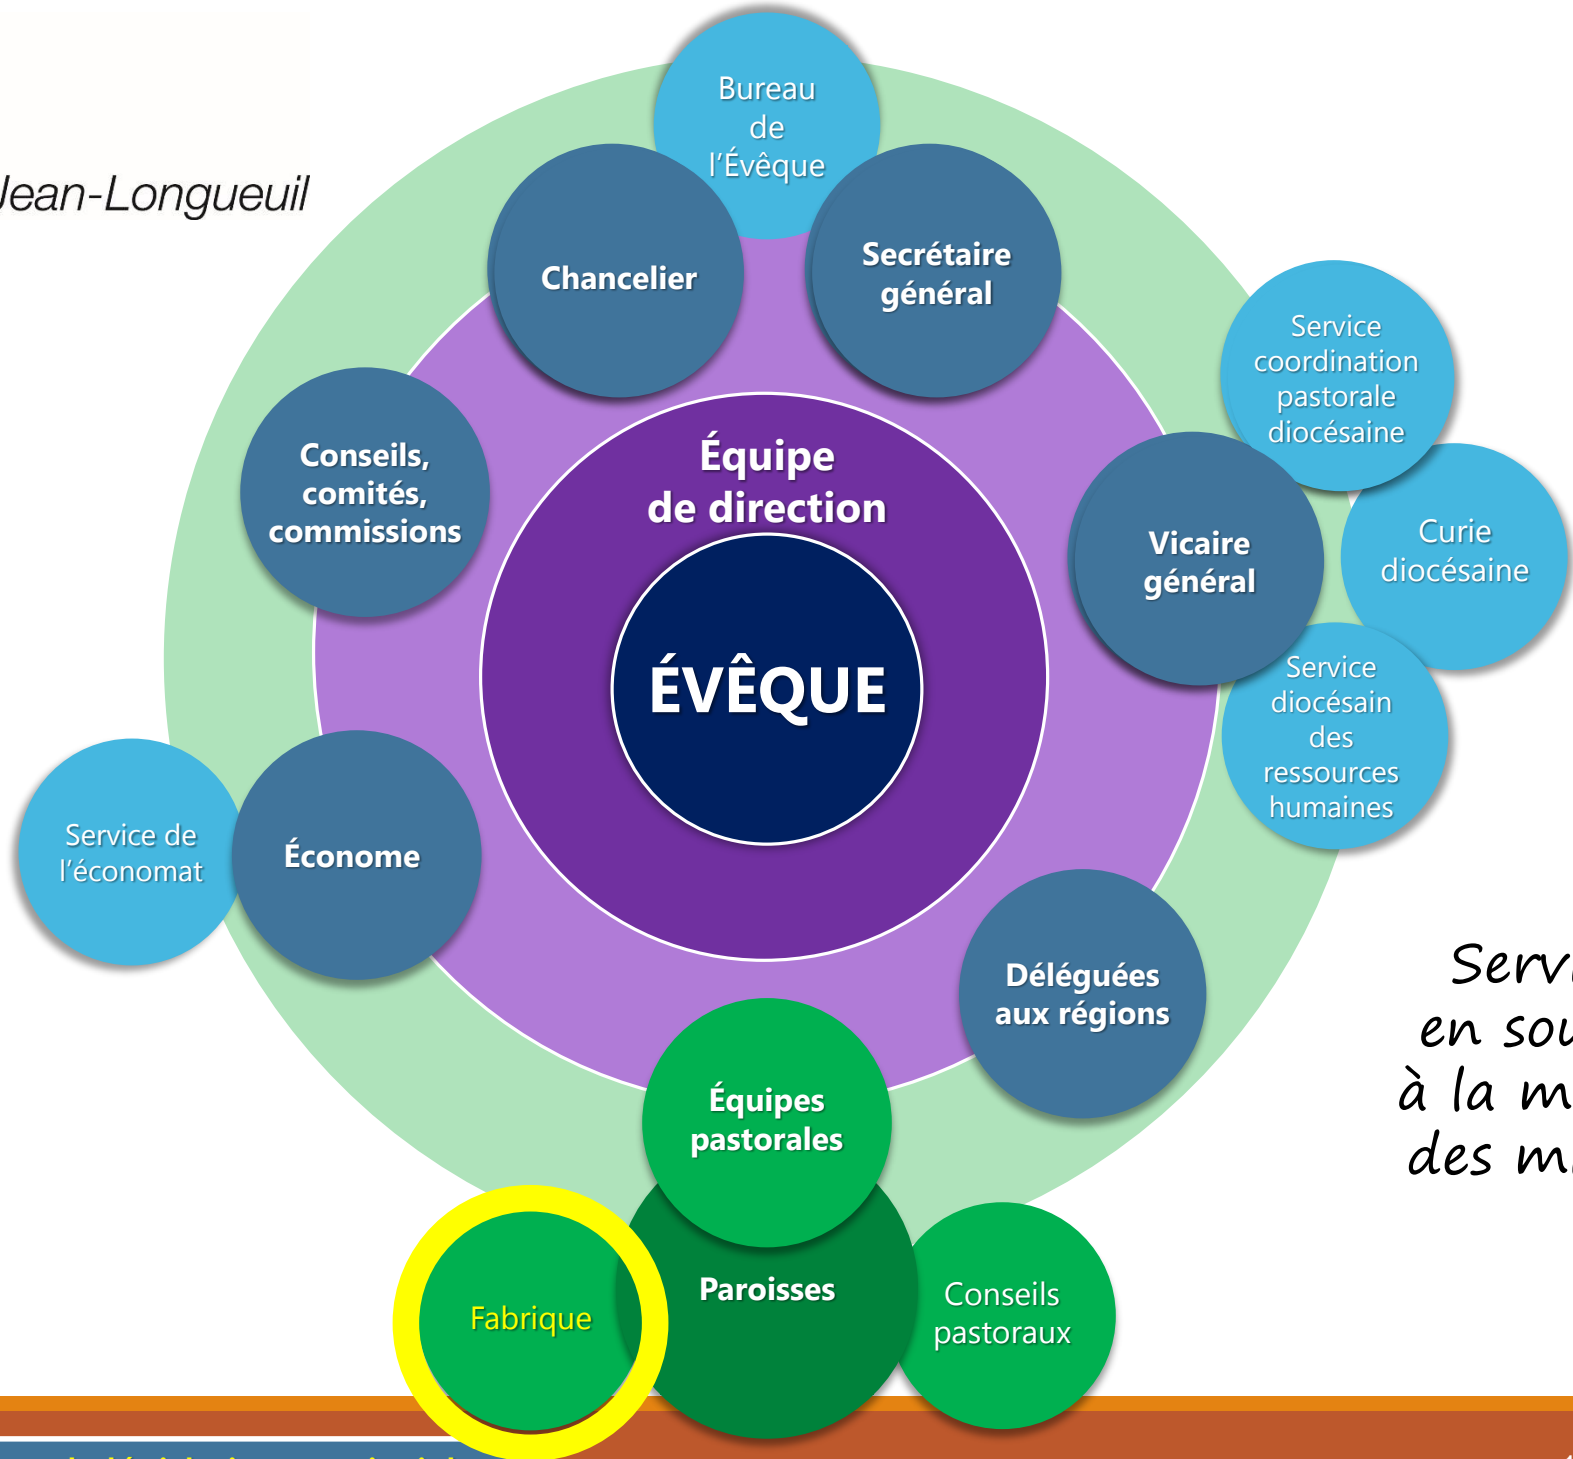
Jean-Longueuil

Bureau de l'Évêque

Chancelier

Secrétaire général

Conseils, comités, commissions

Équipe de direction

ÉVÊQUE

Service coordination pastorale diocésaine

Vicaire général

Curie diocésaine

Service diocésain des ressources humaines

Service de l'économat

Économe

Déléguées aux régions

Équipes pastorales

Paroisses

Fabrique

Conseils pastoraux

Serv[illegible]
en sou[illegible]
à la m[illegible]
des m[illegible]